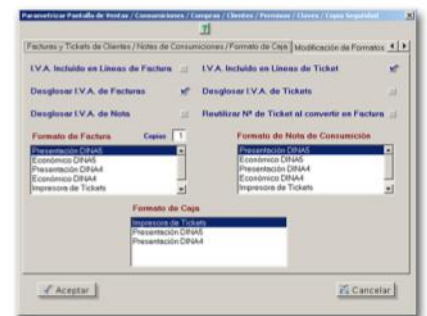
Parametrizar Pantalla de Ventas / Consumiciones / Compras / Clientes / Permisos / Claves / Copia Seguridad

Facturas y Tickets de Clientes / Notas de Consumiciones / Formato de Caja | Modificación de Formatos

I.V.A. Incluido en Líneas de Factura

I.V.A. Incluido en Líneas de Ticket

Desglosar I.V.A. de Facturas

Desglosar I.V.A. de Tickets

Desglosar I.V.A. de Nota

Reutilizar Nº de Ticket al convertir en Factura

Formato de Factura

Copias 1

Presentación DINA5
Económico DINA5
Presentación DINA4
Económico DINA4
Impresora de Tickets

Formato de Nota de Consumición

Presentación DINA5
Económico DINA5
Presentación DINA4
Económico DINA4
Impresora de Tickets

Formato de Caja

Impresora de Tickets
Presentación DINA5
Presentación DINA4

Aceptar

Cancelar